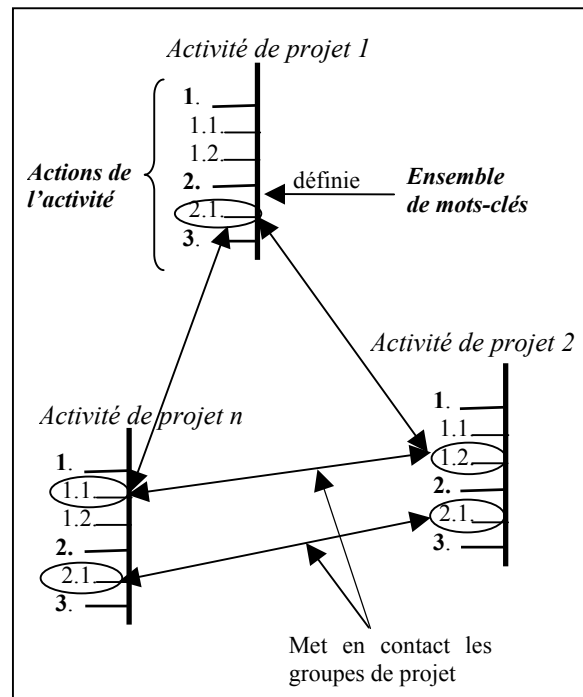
Activité de projet 1

Actions de l'activité

1.
1.1.
1.2.
2.
2.1.
3.

définie

Ensemble de mots-clés

Activité de projet 2

1.
1.1
1.2.
2.
2.1.
3.

Activité de projet n

1.
1.1
1.2
2.
2.1
3.

Met en contact les groupes de projet